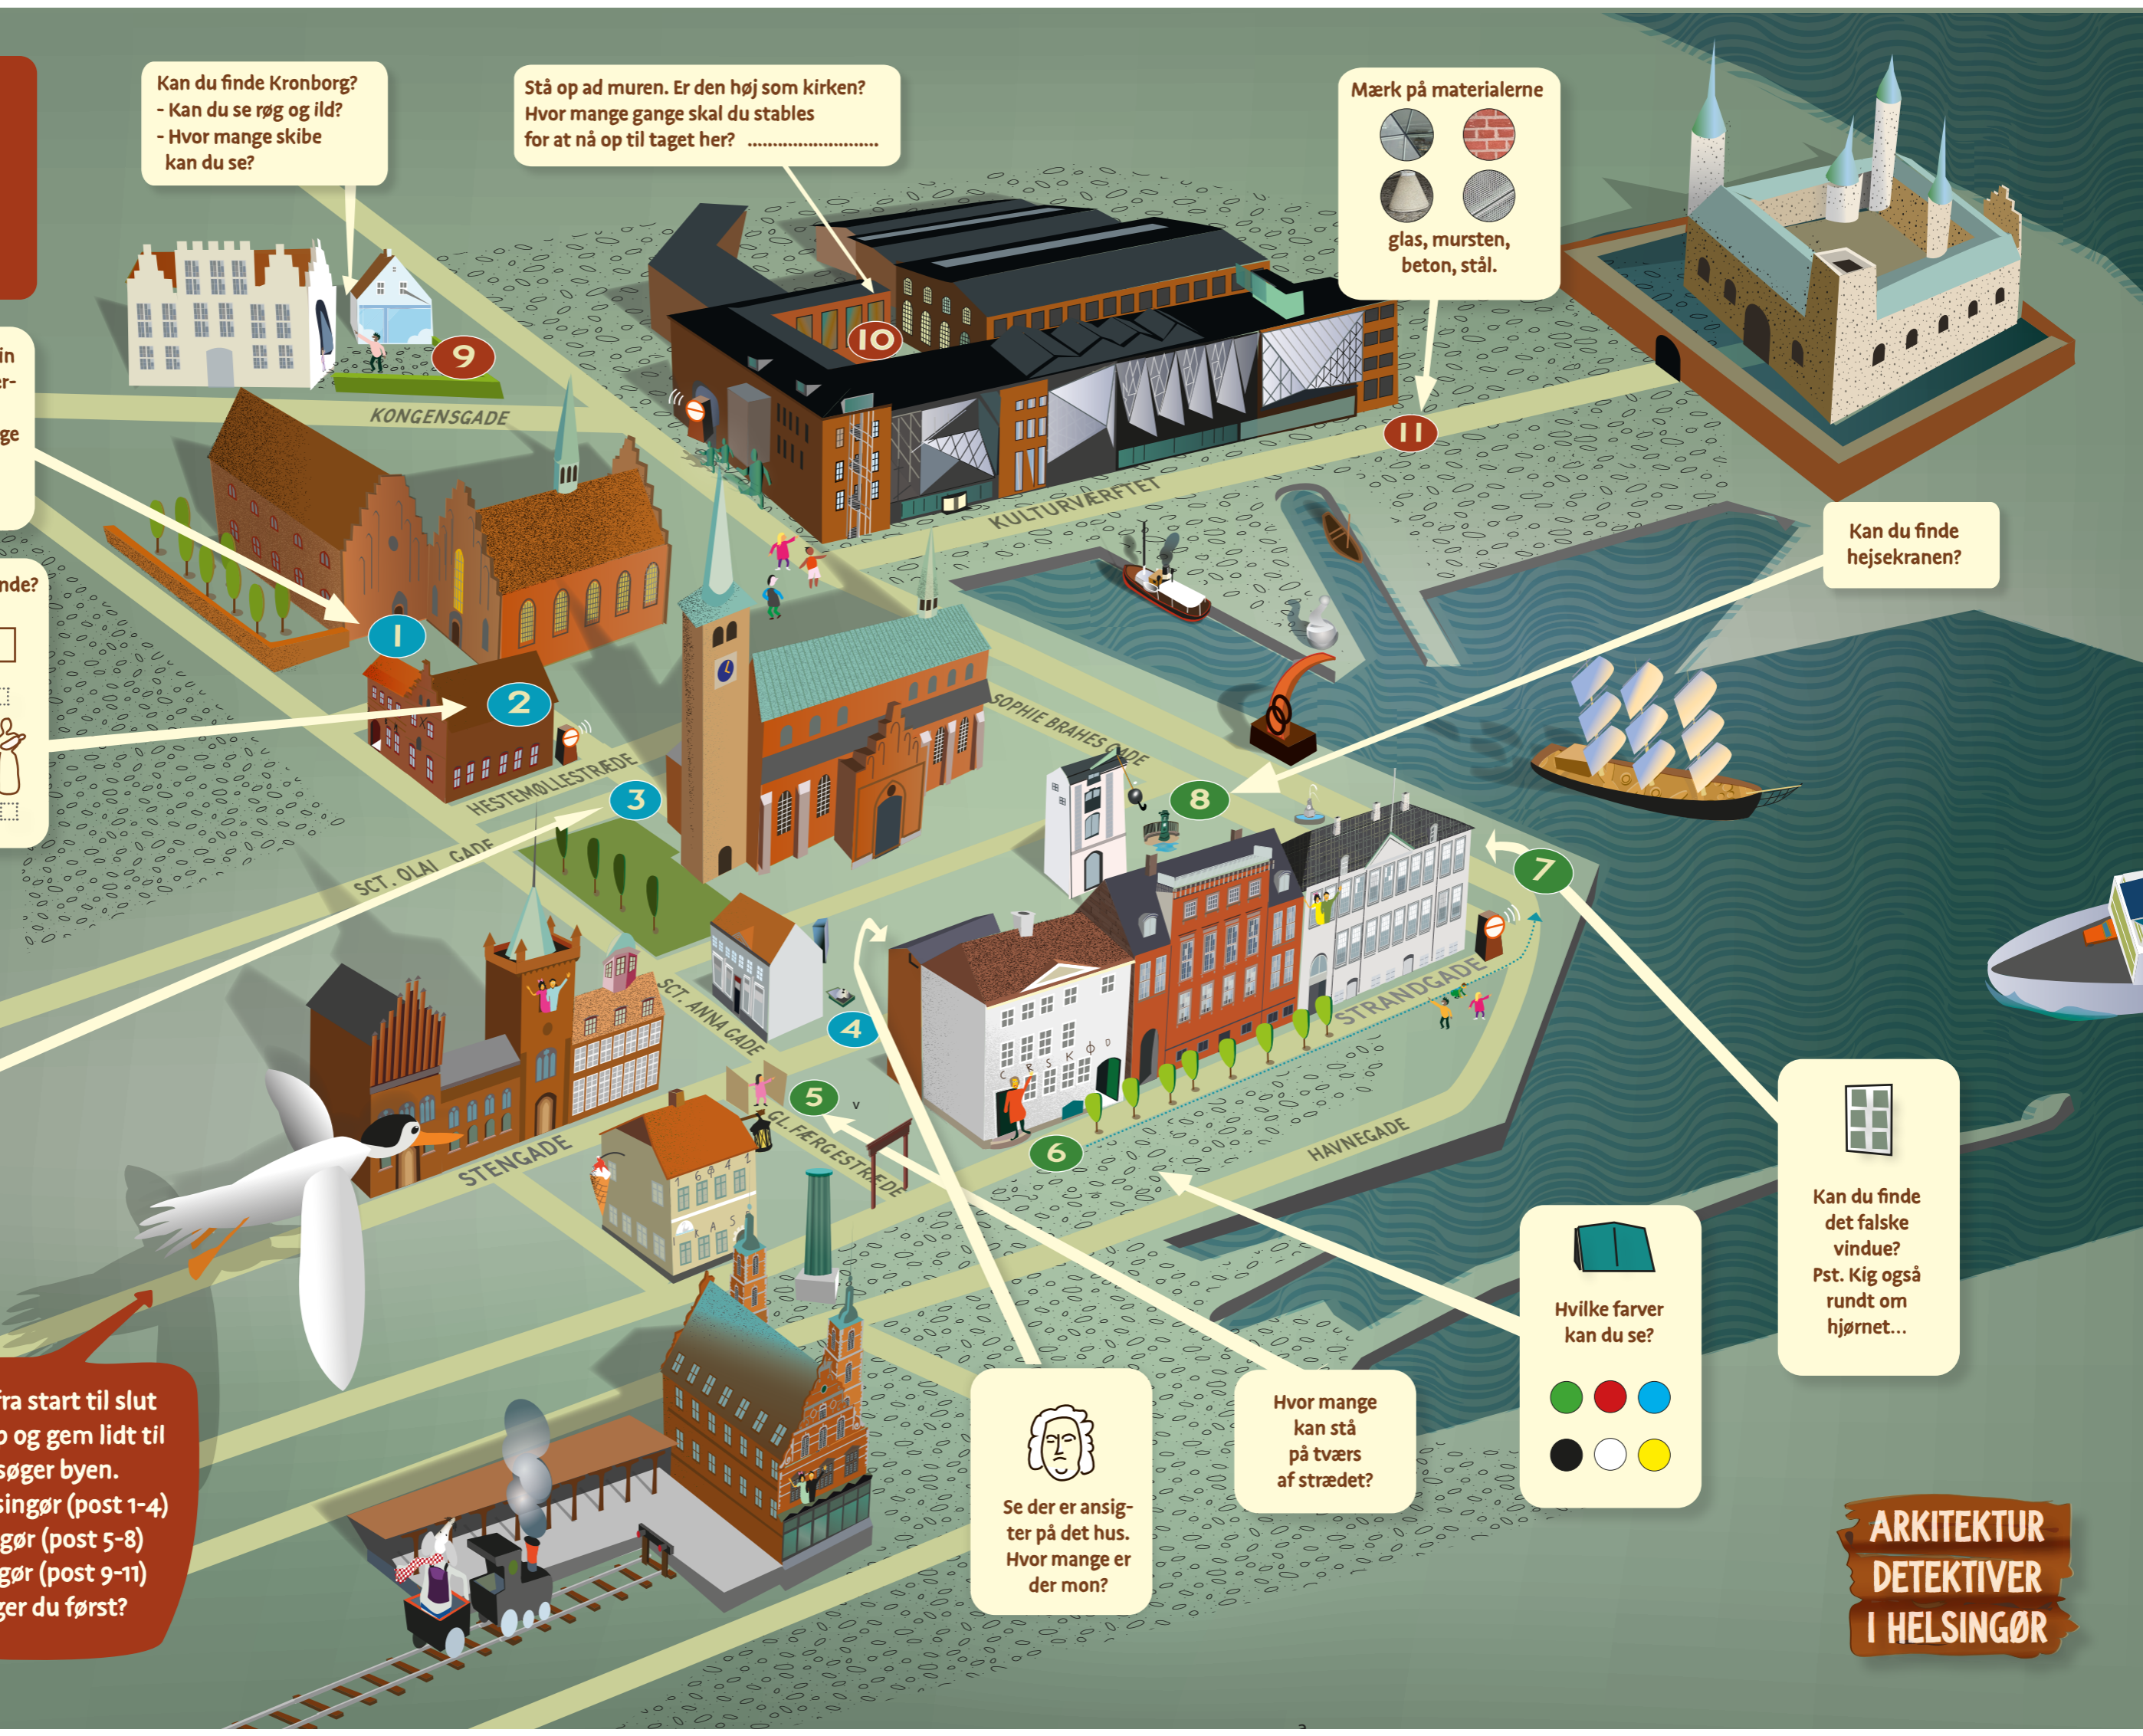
Kan du finde Kronborg?
- Kan du se røg og ild?
- Hvor mange skibe kan du se?

Stå op ad muren. Er den høj som kirken? Hvor mange gange skal du stables for at nå op til taget her? ........................

Mærk på materialerne

glas, mursten, beton, stål.

in
er-
ge

nde?

9

10

11

KONGENSGADE

KULTURVÆRFTET

Kan du finde hejsekranen?

1

2

3

4

5

6

7

8

SOPHIE BRAHES GADE

HESTEMØLLESTRÆDE

SCT. OLAI GADE

SCT. ANNA GADE

GL. FÆRGESTRÆDE

STRANDGADE

HAVNEGADE

STENGADE

Kan du finde det falske vindue? Pst. Kig også rundt om hjørnet...

Hvilke farver kan du se?

Hvor mange kan stå på tværs af strædet?

Se der er ansigter på det hus. Hvor mange er der mon?

fra start til slut
o og gem lidt til
søger byen.
singør (post 1-4)
gør (post 5-8)
gør (post 9-11)
ger du først?

ARKITEKTUR DETEKTIVER I HELSINGØR